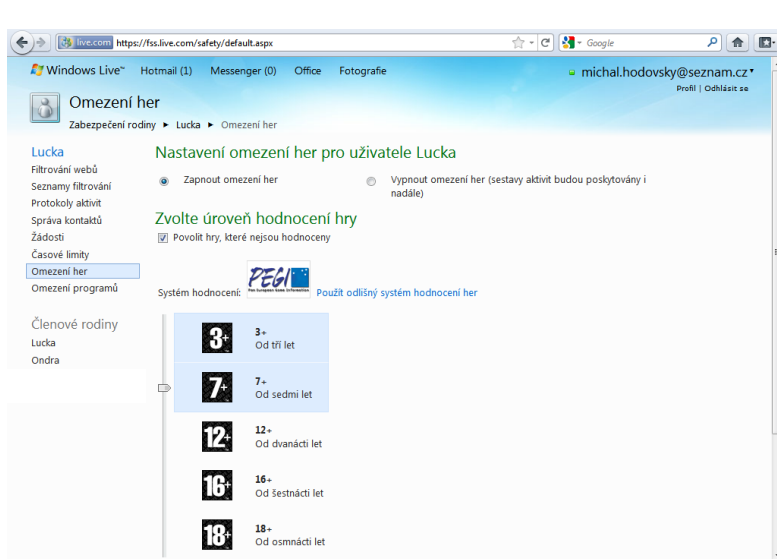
live.com https://fss.live.com/safety/default.aspx

Google

Windows Live™ Hotmail (0) Messenger (0) Office Fotografie

michal.hodovsky@seznam.cz

Profil | Odhlásit se

Omezení her

Zabezpečení rodiny ► Lucka ► Omezení her

Lucka
Filtrování webů
Seznamy filtrování
Protokoly aktivit
Správa kontaktů
Žádosti
Časové limity
Omezení her
Omezení programů

Členové rodiny
Lucka
Ondra

Nastavení omezení her pro uživatele Lucka

Zapnout omezení her

Vypnout omezení her (sestavy aktivit budou poskytovány i nadále)

Zvolte úroveň hodnocení hry

Povolit hry, které nejsou hodnoceny

Systém hodnocení: PEGI Pan European Game Information Použít odlišný systém hodnocení her

3+
3+
Od tří let

7+
7+
Od sedmi let

12+
12+
Od dvanácti let

16+
16+
Od šestnácti let

18+
18+
Od osmnácti let